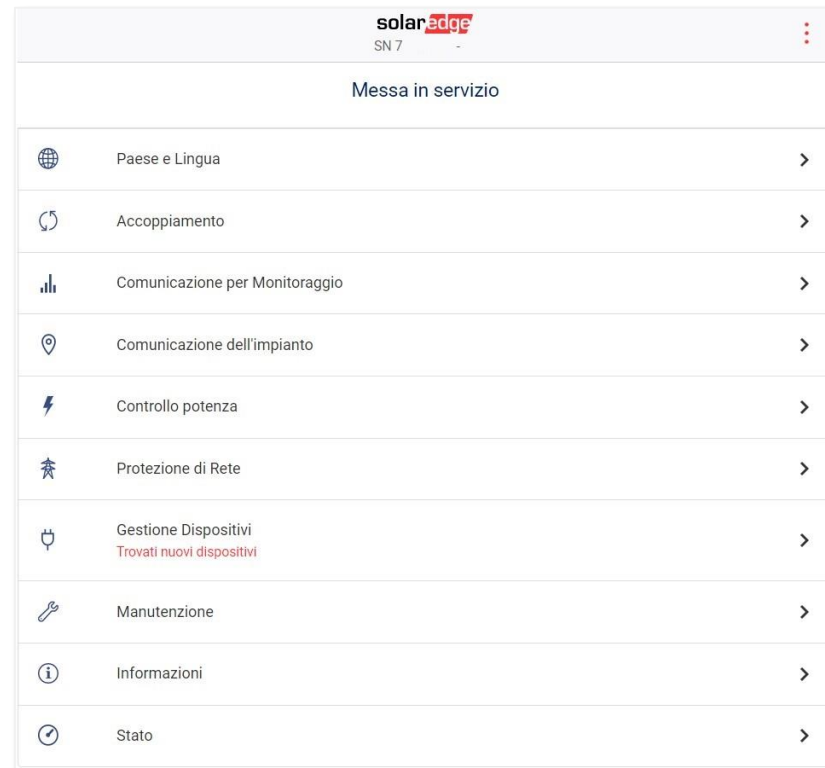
solaredge
SN 7 -

Messa in servizio

Paese e Lingua

Accoppiamento

Comunicazione per Monitoraggio

Comunicazione dell'impianto

Controllo potenza

Protezione di Rete

Gestione Dispositivi
Trovati nuovi dispositivi

Manutenzione

Informazioni

Stato